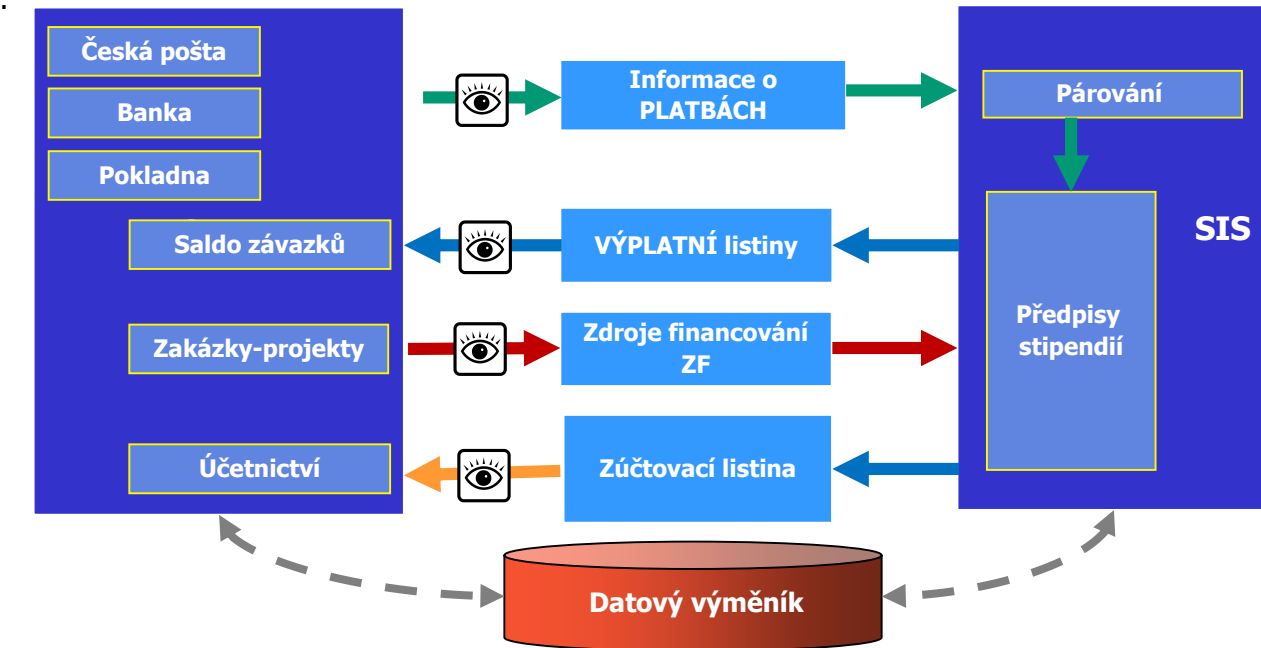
Česká pošta

Banka

Pokladna

Saldo závazků

Zakázky-projekty

Účetnictví

Informace o PLATBÁCH

VÝPLATNÍ listiny

Zdroje financování ZF

Zúčtovací listina

Párování

SIS

Předpisy stipendií

Datový výměník